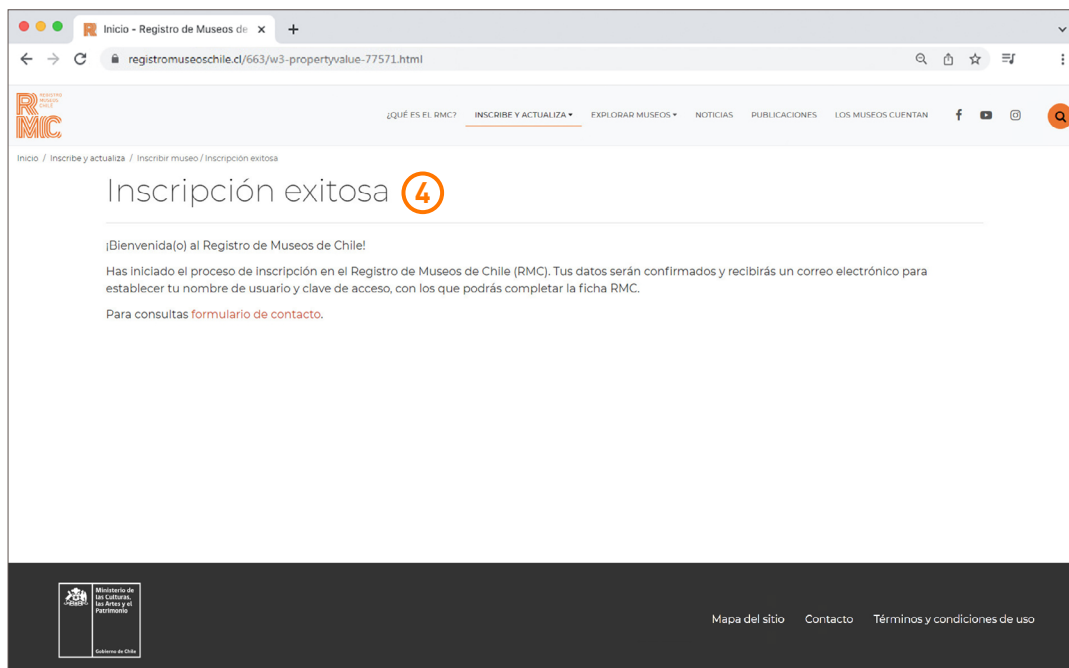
Inicio - Registro de Museos de ×

registromuseoschile.cl/663/w3-propertyvalue-77571.html

REGISTRO MUSEOS CHILE
RMC

¿QUÉ ES EL RMC? INSCRIBE Y ACTUALIZA ▾ EXPLORAR MUSEOS ▾ NOTICIAS PUBLICACIONES LOS MUSEOS CUENTAN

Inicio / Inscribe y actualiza / Inscribir museo / Inscripción exitosa

Inscripción exitosa 4

¡Bienvenida(o) al Registro de Museos de Chile!

Has iniciado el proceso de inscripción en el Registro de Museos de Chile (RMC). Tus datos serán confirmados y recibirás un correo electrónico para establecer tu nombre de usuario y clave de acceso, con los que podrás completar la ficha RMC.

Para consultas formulario de contacto.

Ministerio de las Culturas, las Artes y el Patrimonio

Gobierno de Chile

Mapa del sitio Contacto Términos y condiciones de uso